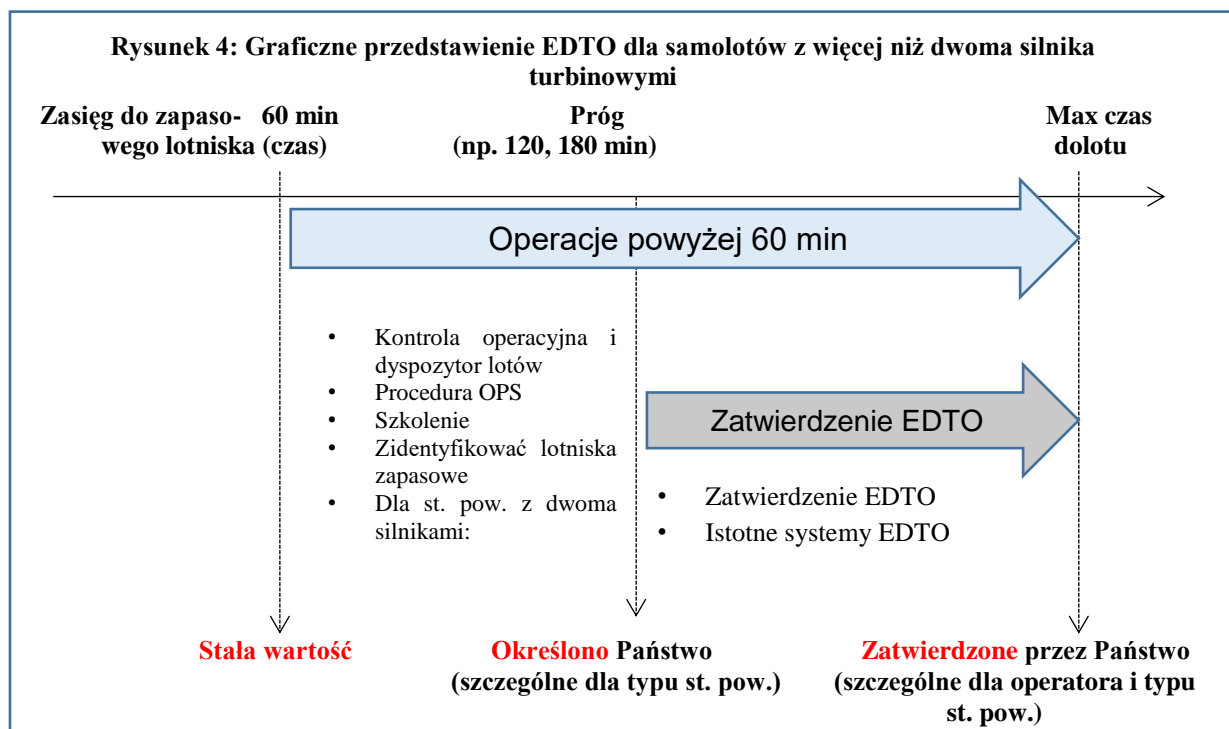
Rysunek 4: Graficzne przedstawienie EDTO dla samolotów z więcej niż dwoma silnika turbinowymi

Zasięg do zapasowego lotniska

60 min (czas)

Próg (np. 120, 180 min)

Max czas dolotu

Operacje powyżej 60 min

• Kontrola operacyjna i dyspozytor lotów
• Procedura OPS
• Szkolenie
• Zidentyfikować lotniska zapasowe
• Dla st. pow. z dwoma silnikami:

Zatwierdzenie EDTO

• Zatwierdzenie EDTO
• Istotne systemy EDTO

Stała wartość

Określono Państwo (szczególne dla typu st. pow.)

Zatwierdzone przez Państwo (szczególne dla operatora i typu st. pow.)